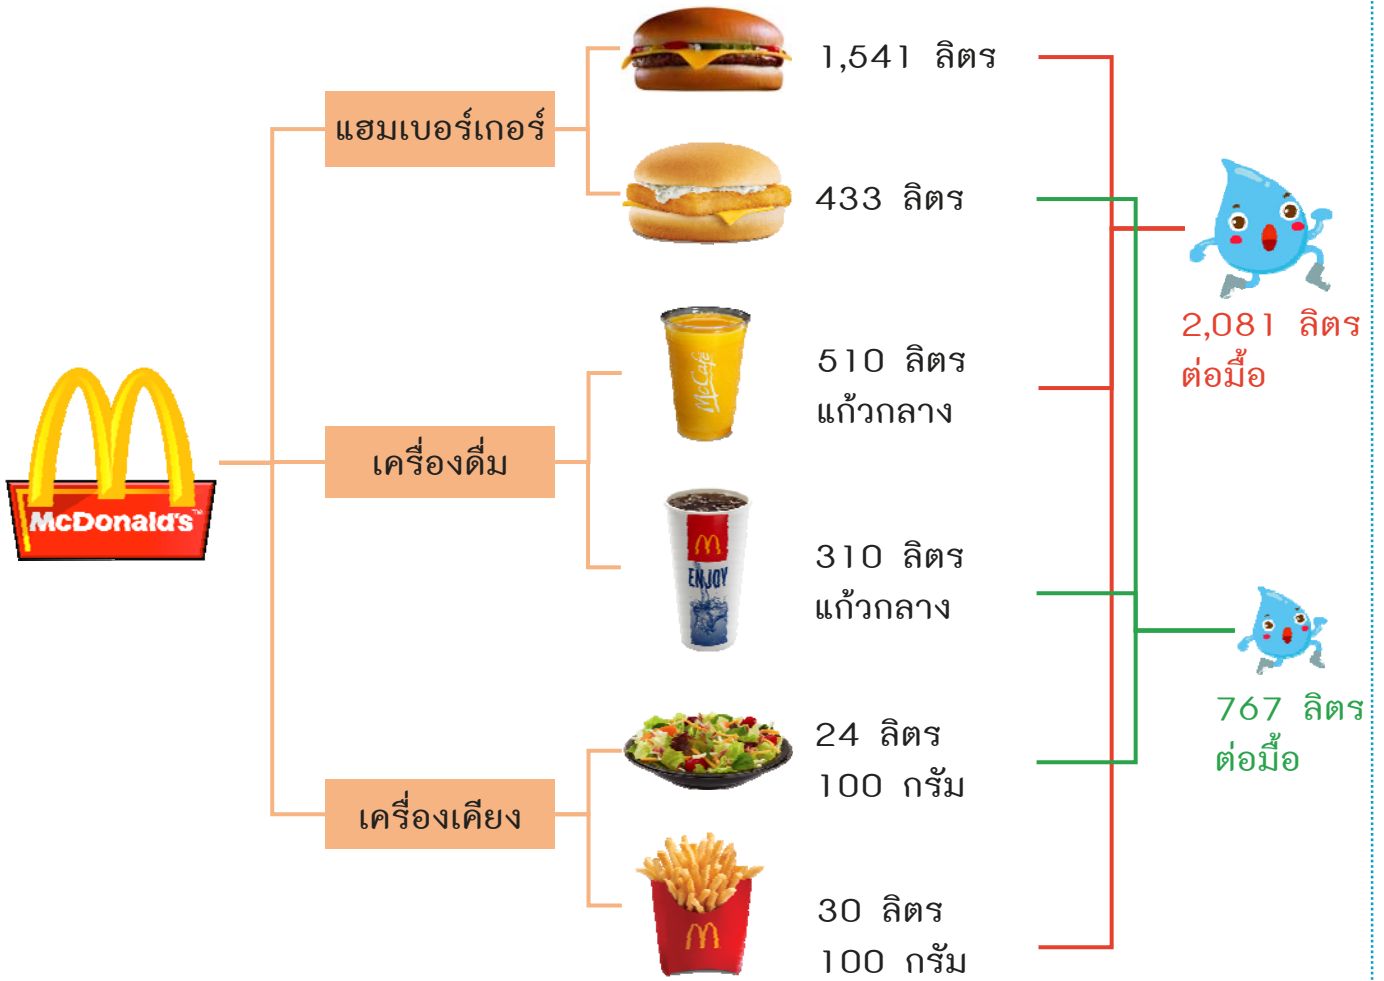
McDonald's

แฮมเบอร์เกอร์

1,541 ลิตร

433 ลิตร

เครื่องดื่ม

McCafé

510 ลิตร แก้วกลาง

ENJOY

310 ลิตร แก้วกลาง

เครื่องเคียง

24 ลิตร 100 กรัม

30 ลิตร 100 กรัม

2,081 ลิตร ต่อมื้อ

767 ลิตร ต่อมื้อ